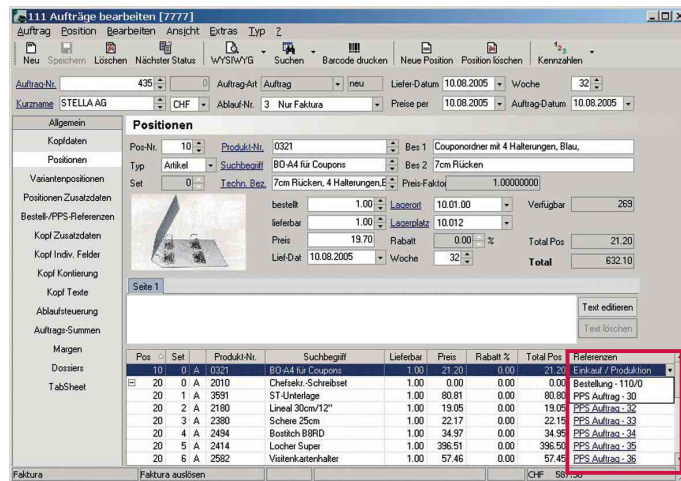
111 Aufträge bearbeiten [7777]

Auftrag Position Bearbeiten Ansicht Extras Typ ?

Neu Speichern Löschen Nächster Status WYSIWYG Suchen Barcode drucken Neue Position Position löschen Kennzahlen

Auftrag-Nr. 435 0 Auftrag-Art Auftrag neu Liefer-Datum 10.08.2005 Woche 32

Kurzname STELLA AG CHF Ablauf-Nr. 3 Nur Faktura Preise per 10.08.2005 Auftrag-Datum 10.08.2005

Allgemein
Kopfdaten
Positionen
Variantenpositionen
Positionen Zusatzdaten
Bestell-/PPS-Referenzen
Kopf Zusatzdaten
Kopf Indiv. Felder
Kopf Kontierung
Kopf Texte
Ablaufsteuerung
Auftrags-Summen
Margen
Dossiers
TabSheet

Positionen

Pos-Nr. 10 Produkt-Nr. 0321 Bes 1 Couponordner mit 4 Halterungen, Blau,
Typ Artikel Suchbegriff BO-A4 für Coupons Bes 2 7cm Rücken
Set 0 Techn. Bez. 7cm Rücken, 4 Halterungen,B Preis-Faktor 1.00000000

bestellt 1.00 Lagerort 10.01.00 Verfügbar 269
lieferbar 1.00 Lagerplatz 10.012
Preis 19.70 Rabatt 0.00 % Total Pos 21.20
Lief-Dat 10.08.2005 Woche 32 Total 632.10

Seite 1

Text editieren
Text löschen

| Pos | Set | | Produkt-Nr. | Suchbegriff | Lieferbar | Preis | Rabatt % | Total Pos | Referenzen |
|---|---|---|---|---|---|---|---|---|---|
| 10 | 0 | A | 0321 | BO-A4 für Coupons | 1.00 | 21.20 | | 21.20 | Einkauf / Produktion |
| 20 | 0 | A | 2010 | Chefsekr.-Schreibset | 1.00 | 0.00 | 0.00 | 0.00 | Bestellung - 110/0 |
| 20 | 1 | A | 3591 | ST-Unterlage | 1.00 | 80.81 | 0.00 | 80.80 | PPS Auftrag - 30 |
| 20 | 2 | A | 2180 | Lineal 30cm/12" | 1.00 | 19.05 | 0.00 | 19.05 | PPS Auftrag - 32 |
| 20 | 3 | A | 2380 | Schere 25cm | 1.00 | 22.17 | 0.00 | 22.15 | PPS Auftrag - 33 |
| 20 | 4 | A | 2494 | Bostitch B8RD | 1.00 | 34.97 | 0.00 | 34.95 | PPS Auftrag - 34 |
| 20 | 5 | A | 2414 | Locher Super | 1.00 | 396.51 | 0.00 | 396.50 | PPS Auftrag - 35 |
| 20 | 6 | A | 2582 | Visitenkartenhalter | 1.00 | 57.46 | 0.00 | 57.45 | PPS Auftrag - 36 |

Faktura Faktura auslösen CHF 58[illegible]